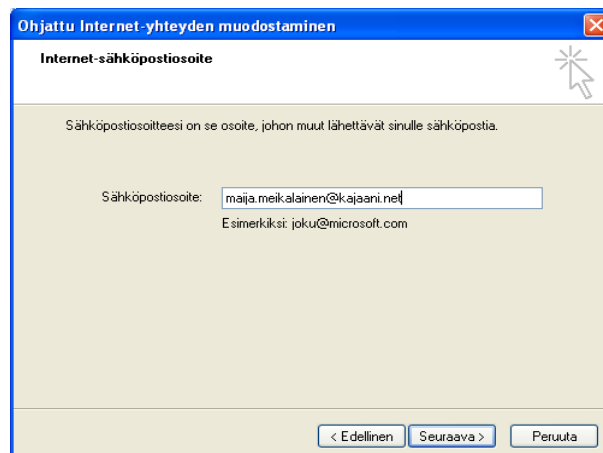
Ohjattu Internet-yhteyden muodostaminen

Internet-sähköpostiosoite

Sähköpostiosoitteesi on se osoite, johon muut lähettävät sinulle sähköpostia.

Sähköpostiosoite: maija.meikalainen@kajaani.net

Esimerkiksi: joku@microsoft.com

< Edellinen | Seuraava > | Peruuta